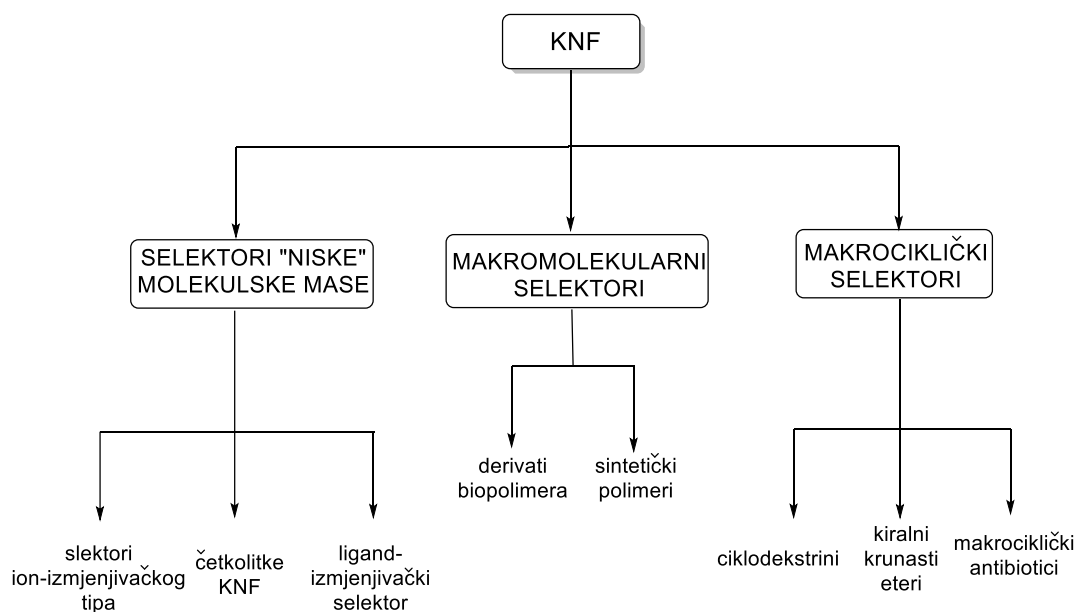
KNF

SELEKTORI "NISKE" MOLEKULSKE MASE

MAKROMOLEKULARNI SELEKTORI

MAKROCIKLIČKI SELEKTORI

slektori ion-izmjenjivačkog tipa

četkolitke KNF

ligand-izmjenjivački selektor

derivati biopolimera

sintetički polimeri

ciklodekstrini

kiralni krunasti eteri

makrociklički antibiotici